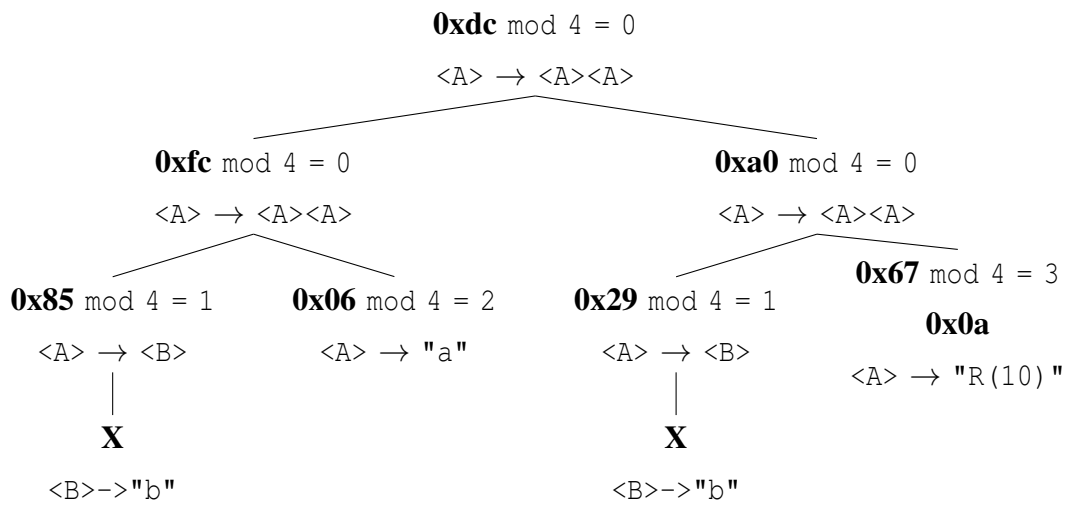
**0xdc** mod 4 = 0

<A> $\rightarrow$ <A><A>

**0xfc** mod 4 = 0

<A> $\rightarrow$ <A><A>

**0xa0** mod 4 = 0

<A> $\rightarrow$ <A><A>

**0x85** mod 4 = 1

<A> $\rightarrow$ <B>

**X**

<B>->"b"

**0x06** mod 4 = 2

<A> $\rightarrow$ "a"

**0x29** mod 4 = 1

<A> $\rightarrow$ <B>

**X**

<B>->"b"

**0x67** mod 4 = 3

**0x0a**

<A> $\rightarrow$ "R(10)"